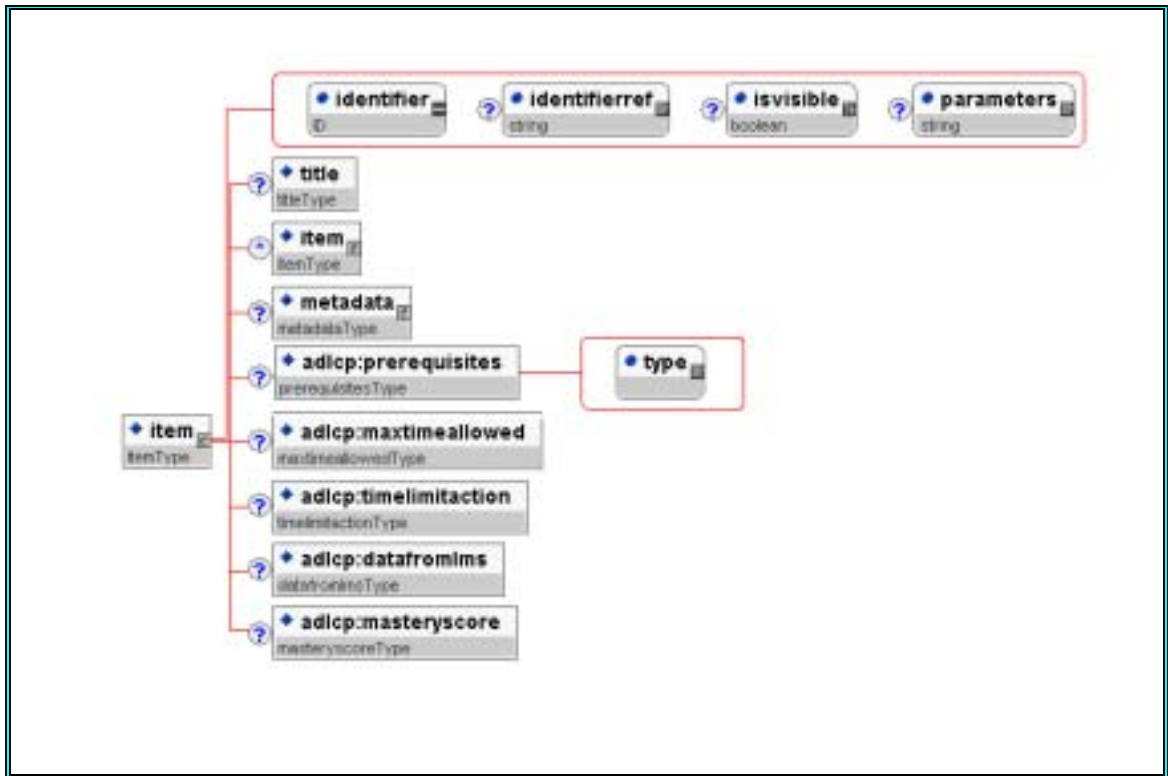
identifier
ID

?

identifierref
string

?

isvisible
boolean

?

parameters
string

item
itemType

?

title
titleType

item
itemType

?

metadata
metadataType

?

adlcp:prerequisites
prerequisitesType

type

?

adlcp:maxtimeallowed
maxtimeallowedType

?

adlcp:timelimitaction
timelimitactionType

?

adlcp:datafromlms
datafromlmsType

?

adlcp:masteryscore
masteryscoreType